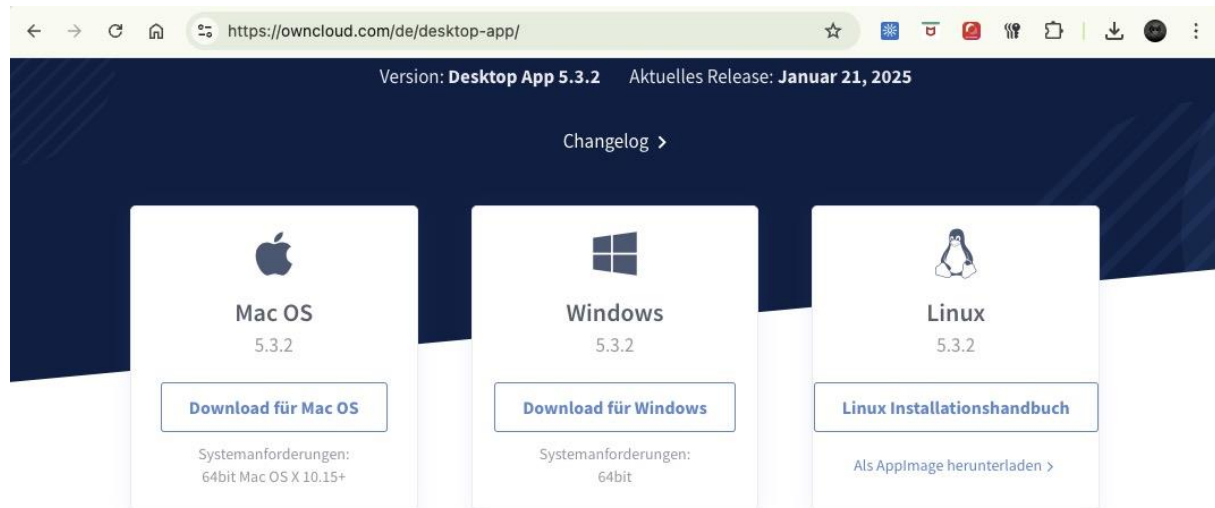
https://owncloud.com/de/desktop-app/

Version: **Desktop App 5.3.2** Aktuelles Release: **Januar 21, 2025**

Changelog >

Mac OS
5.3.2
Download für Mac OS
Systemanforderungen:
64bit Mac OS X 10.15+

Windows
5.3.2
Download für Windows
Systemanforderungen:
64bit

Linux
5.3.2
Linux Installationshandbuch
Als AppImage herunterladen >